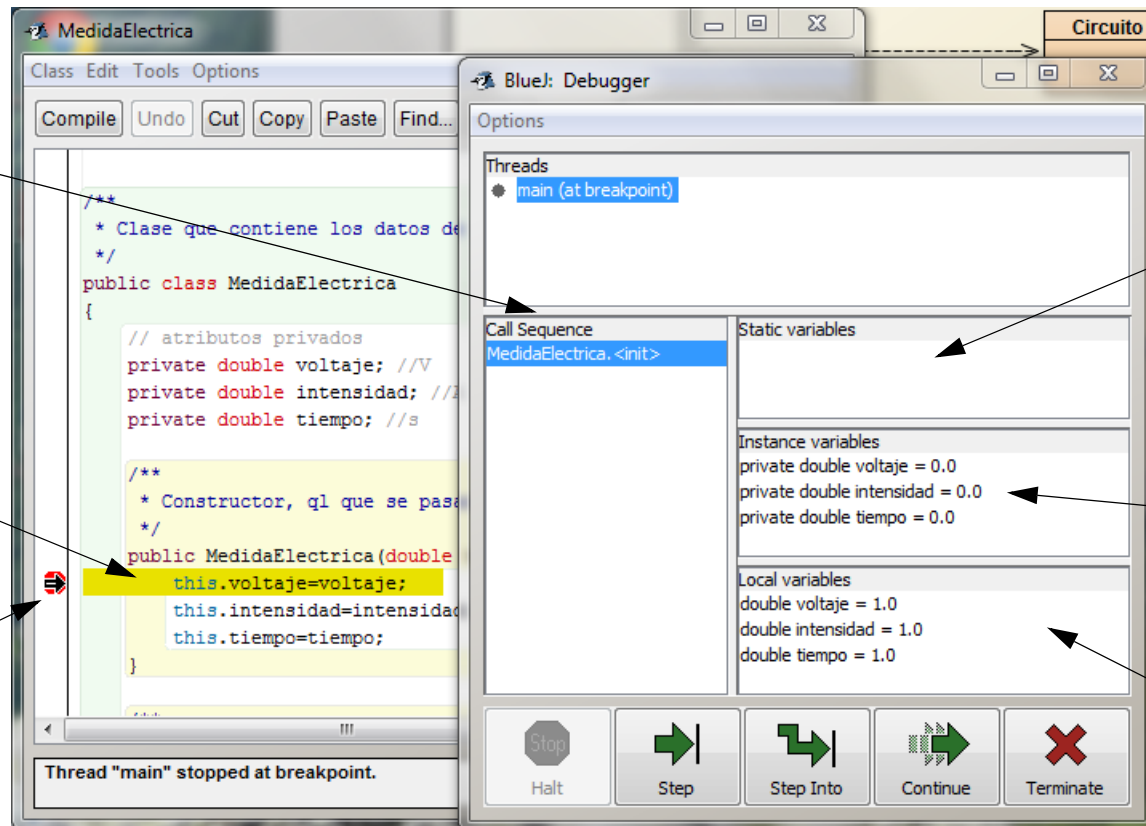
MedidaElectrica

Class Edit Tools Options

Compile Undo Cut Copy Paste Find...

/**
 * Clase que contiene los datos de
 */
public class MedidaElectrica
{
    // atributos privados
    private double voltaje; //V
    private double intensidad; //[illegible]
    private double tiempo; //s

    /**
     * Constructor, ql que se pasa
     */
    public MedidaElectrica(double
        this.voltaje=voltaje;
        this.intensidad=intensidad
        this.tiempo=tiempo;
    }

Thread "main" stopped at breakpoint.

Circuito

BlueJ: Debugger

Options

Threads

main (at breakpoint)

Call Sequence

MedidaElectrica.<init>

Static variables

Instance variables

private double voltaje = 0.0

private double intensidad = 0.0

private double tiempo = 0.0

Local variables

double voltaje = 1.0

double intensidad = 1.0

double tiempo = 1.0

Stop

Halt

Step

Step Into

Continue

Terminate